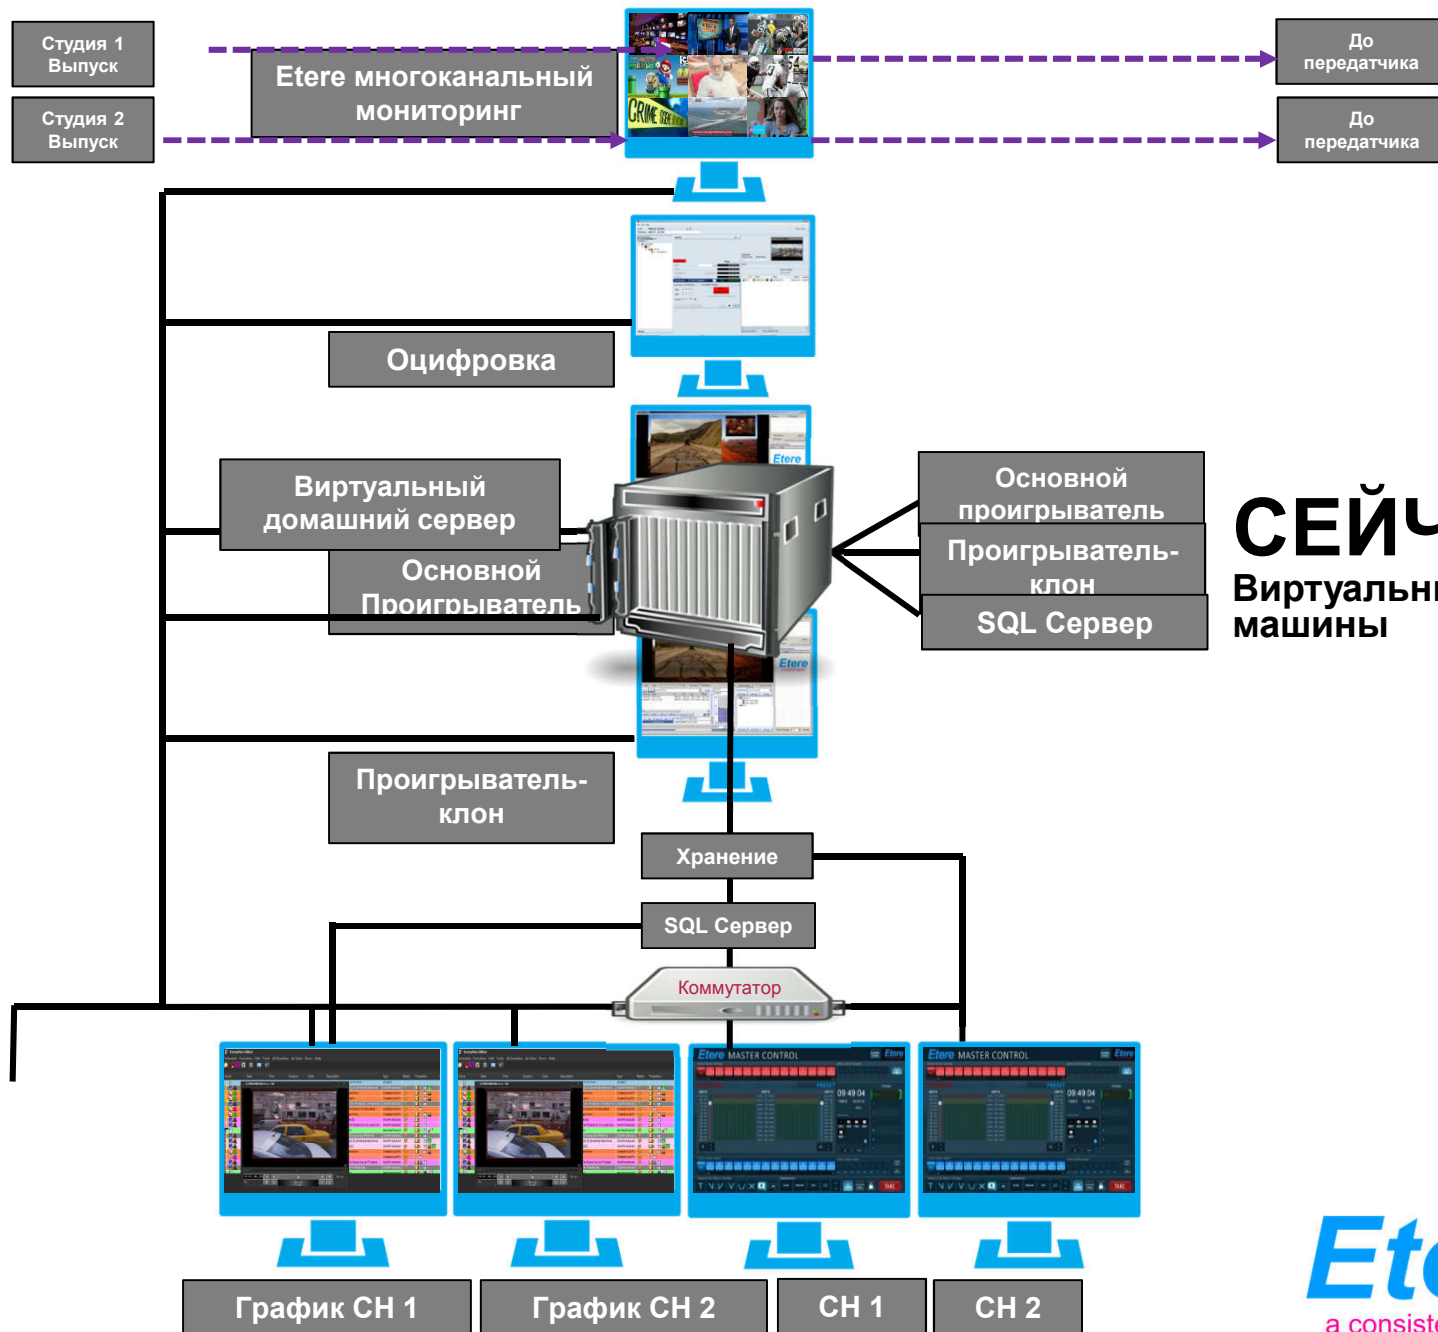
Студия 1
Выпуск

Студия 2
Выпуск

Etere многоканальный мониторинг

До передатчика

До передатчика

Оцифровка

Виртуальный домашний сервер

Основной Проигрыватель

Основной проигрыватель

Проигрыватель-клон

SQL Сервер

СЕЙ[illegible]
Виртуальн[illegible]
машины

Проигрыватель-клон

Хранение

SQL Сервер

Коммутатор

Etere MASTER CONTROL

Etere MASTER CONTROL

График CH 1

График CH 2

CH 1

CH 2

Ete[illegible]
a consist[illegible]